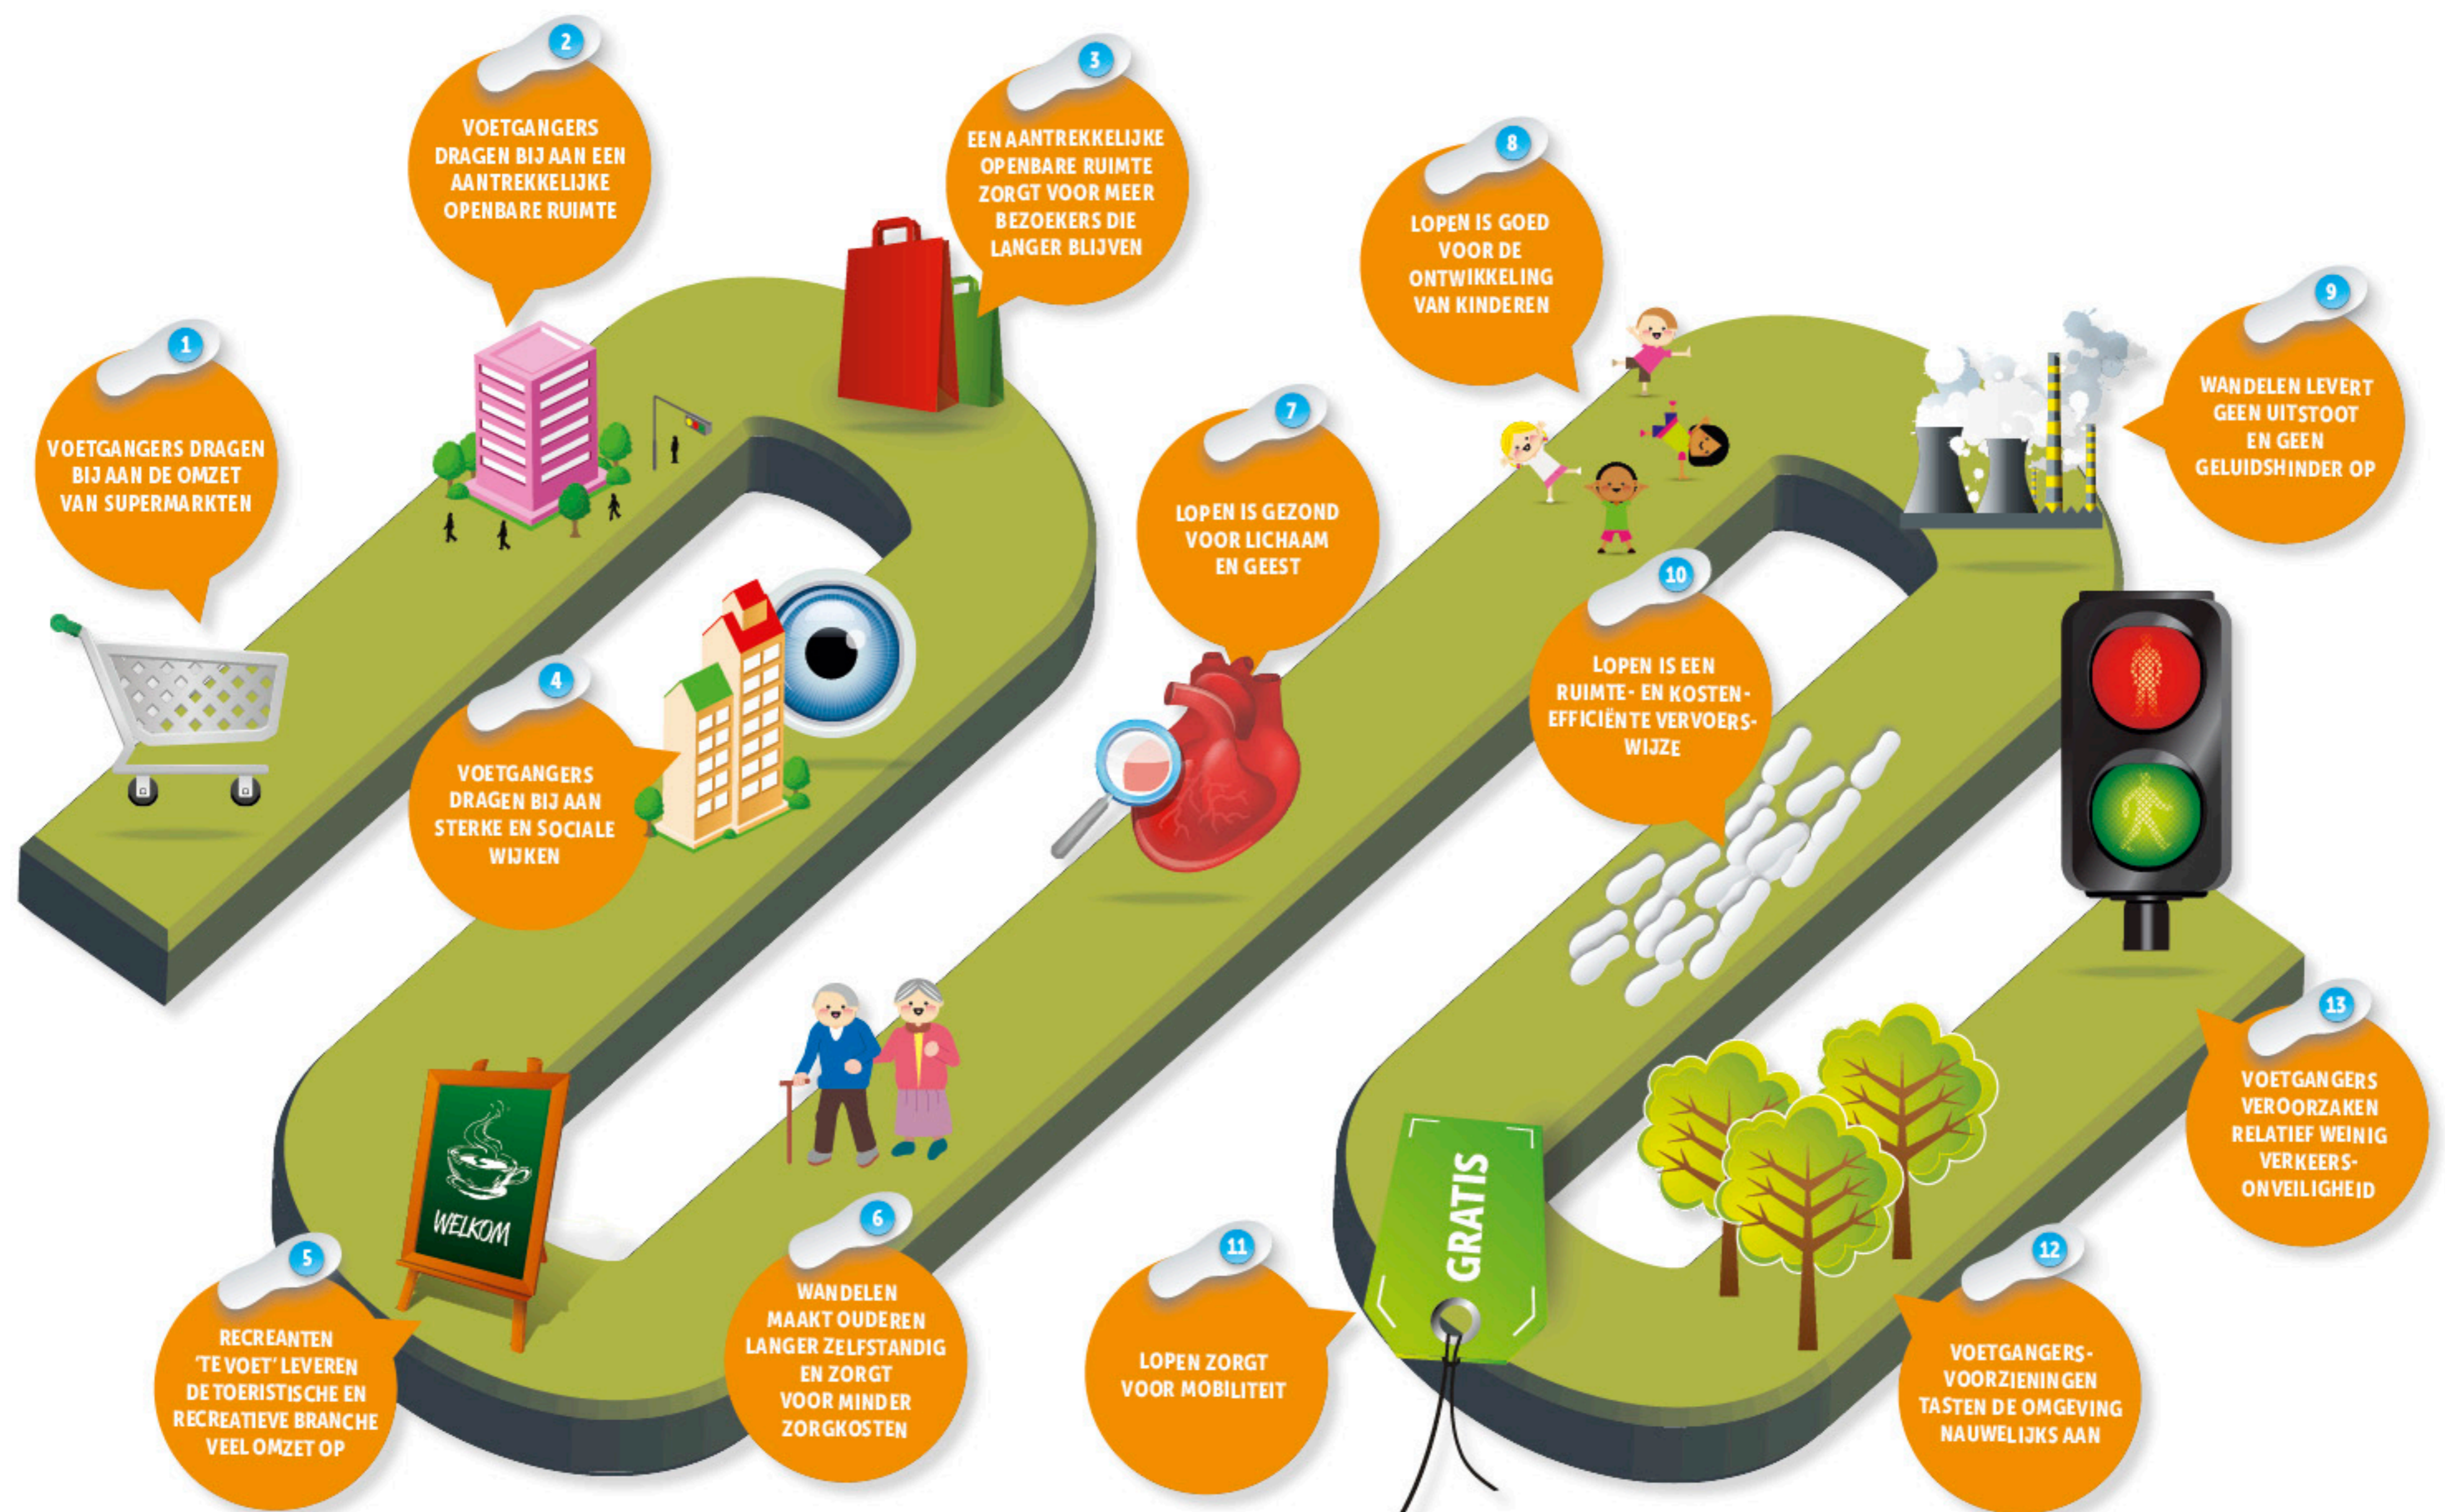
1
VOETGANGERS DRAGEN BIJ AAN DE OMZET VAN SUPERMARKTEN

2
VOETGANGERS DRAGEN BIJ AAN EEN AANTREKKELIJKE OPENBARE RUIMTE

3
EEN AANTREKKELIJKE OPENBARE RUIMTE ZORGT VOOR MEER BEZOEKERS DIE LANGER BLIJVEN

4
VOETGANGERS DRAGEN BIJ AAN STERKE EN SOCIALE WIJKEN

5
RECREANTEN 'TE VOET' LEVEREN DE TOERISTISCHE EN RECREATIEVE BRANCHE VEEL OMZET OP

WELKOM

6
WANDELEN MAAKT OUDEREN LANGER ZELFSTANDIG EN ZORGT VOOR MINDER ZORGKOSTEN

7
LOPEN IS GEZOND VOOR LICHAAM EN GEEST

8
LOPEN IS GOED VOOR DE ONTWIKKELING VAN KINDEREN

9
WANDELEN LEVERT GEEN UITSTOOT EN GEEN GELUIDSHINDER OP

10
LOPEN IS EEN RUIMTE- EN KOSTEN-EFFICIËNTE VERVOERSWIJZE

11
LOPEN ZORGT VOOR MOBILITEIT

GRATIS

12
VOETGANGERSVOORZIENINGEN TASTEN DE OMGEVING NAUWELIJKS AAN

13
VOETGANGERS VEROORZAKEN RELATIEF WEINIG VERKEERSONVEILIGHEID